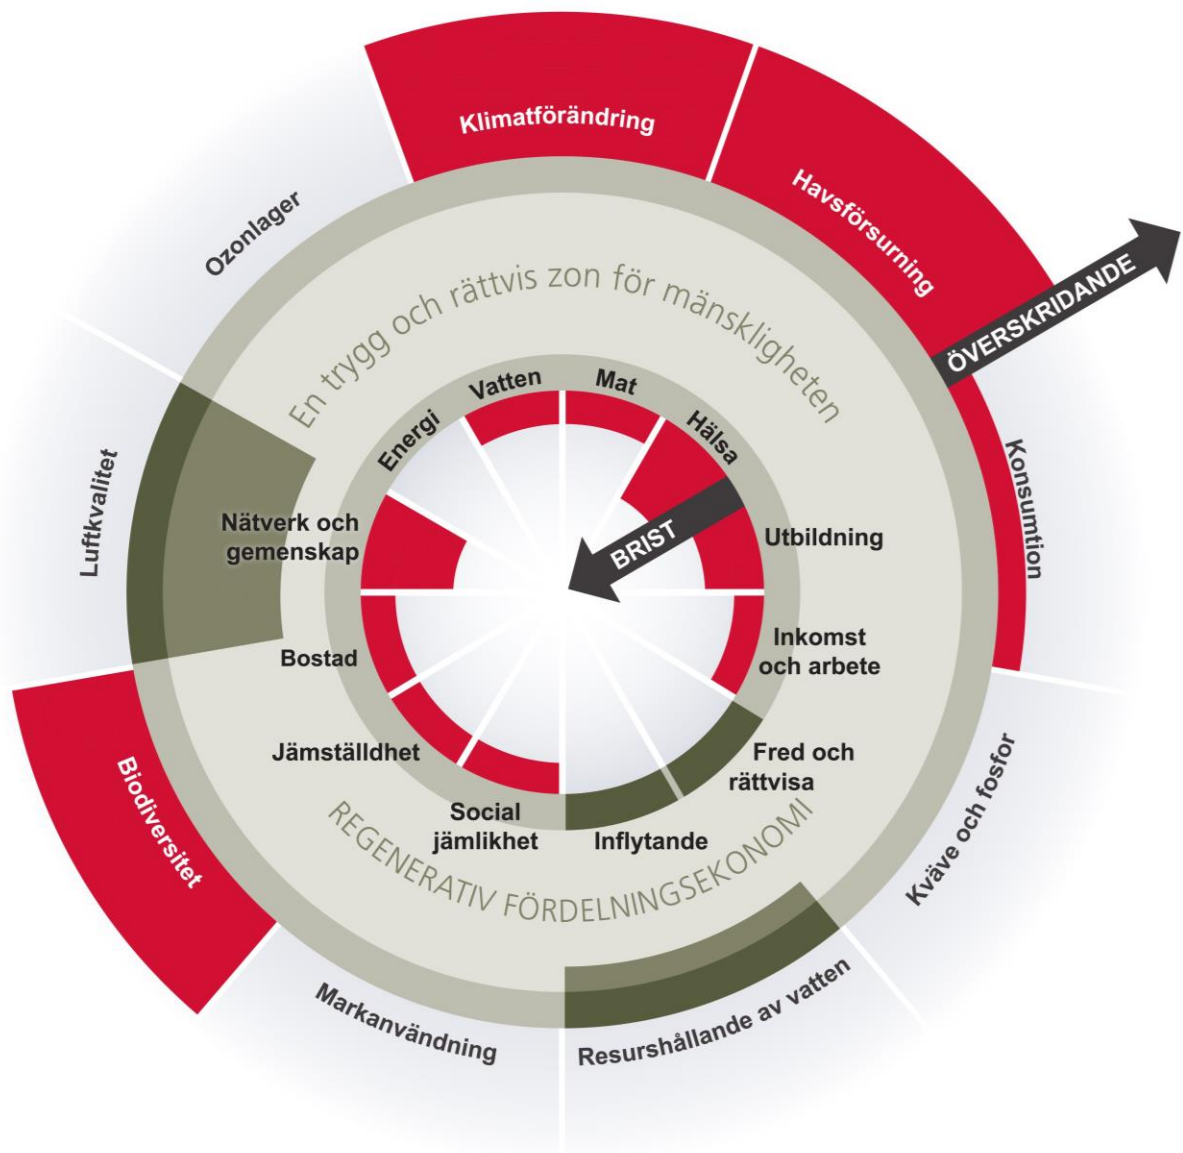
Klimatförändring

Havsförsurning

ÖVERSKRIDANDE

Ozonlager

En trygg och rättvis zon för mänskligheten

Vatten

Mat

Hälsa

Energi

Konsumtion

Luftkvalitet

Nätverk och gemenskap

BRIST

Utbildning

Inkomst och arbete

Bostad

Fred och rättvisa

Jämställdhet

Social jämlikhet

Inflytande

REGENERATIV FÖRDELNINGSEKONOMI

Biodiversitet

Kväve och fosfor

Markanvändning

Resurshållande av vatten